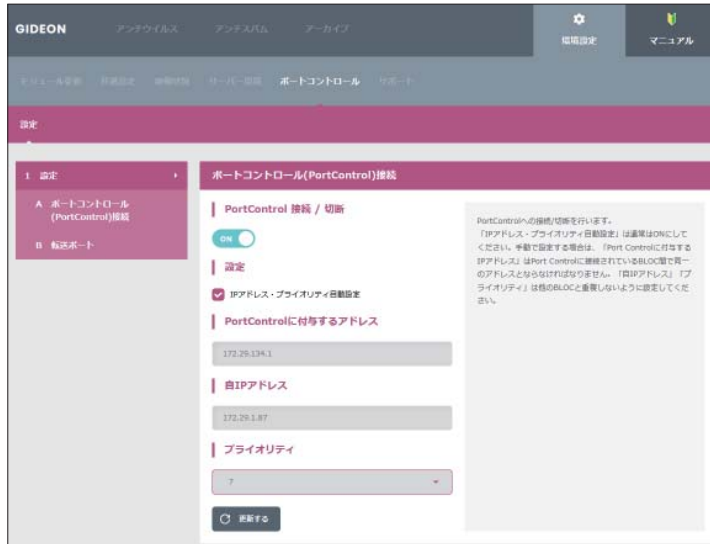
GIDEON アンチウイルス アンチスパム アーカイブ 環境設定 マニュアル

モジュール情報 詳細設定 時刻同期 サーバー管理 ポートコントロール サポート

設定

1 設定

A ポートコントロール (PortControl)接続

B 転送ポート

ポートコントロール(PortControl)接続

PortControl 接続 / 切断

ON

設定

IPアドレス・プライオリティ自動設定

PortControlに付与するアドレス

172.29.134.1

自IPアドレス

172.29.1.87

プライオリティ

7

更新する

PortControlへの接続/切断を行います。「IPアドレス・プライオリティ自動設定」は通常はONにしてください。手動で設定する場合は、「Port Controlに付与するIPアドレス」はPort Controlに接続されているBLOC間で同一のアドレスとならなければなりません。「自IPアドレス」「プライオリティ」は他のBLOCと重複しないように設定してください。